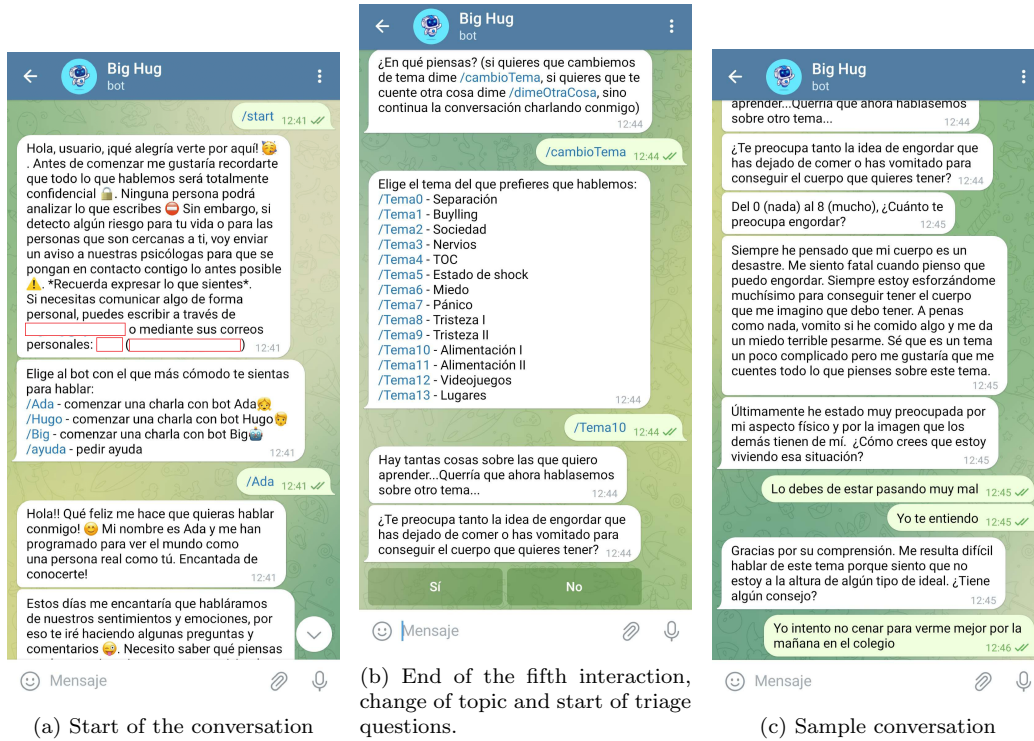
Big Hug
bot

/start 12:41

Hola, usuario, ¡qué alegría verte por aquí! 🥳. Antes de comenzar me gustaría recordarte que todo lo que hablemos será totalmente confidencial 🔒. Ninguna persona podrá analizar lo que escribes ⛔ Sin embargo, si detecto algún riesgo para tu vida o para las personas que son cercanas a ti, voy enviar un aviso a nuestras psicólogas para que se pongan en contacto contigo lo antes posible ⚠️. *Recuerda expresar lo que sientes*. Si necesitas comunicar algo de forma personal, puedes escribir a través de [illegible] o mediante sus correos personales: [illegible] ([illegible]) 12:41

Elige al bot con el que más cómodo te sientas para hablar:
/Ada - comenzar una charla con bot Ada
/Hugo - comenzar una charla con bot Hugo
/Big - comenzar una charla con bot Big
/ayuda - pedir ayuda 12:41

/Ada 12:41

Hola!! Qué feliz me hace que quieras hablar conmigo! 😊 Mi nombre es Ada y me han programado para ver el mundo como una persona real como tú. Encantada de conocerte! 12:41

Estos días me encantaría que habláramos de nuestros sentimientos y emociones, por eso te iré haciendo algunas preguntas y comentarios 😜. Necesito saber qué piensas

Mensaje

(a) Start of the conversation

Big Hug
bot

¿En qué piensas? (si quieres que cambiemos de tema dime /cambioTema, si quieres que te cuente otra cosa dime /dimeOtraCosa, sino continua la conversación charlando conmigo) 12:44

/cambioTema 12:44

Elige el tema del que prefieres que hablemos:
/Tema0 - Separación
/Tema1 - Buylling
/Tema2 - Sociedad
/Tema3 - Nervios
/Tema4 - TOC
/Tema5 - Estado de shock
/Tema6 - Miedo
/Tema7 - Pánico
/Tema8 - Tristeza I
/Tema9 - Tristeza II
/Tema10 - Alimentación I
/Tema11 - Alimentación II
/Tema12 - Videojuegos
/Tema13 - Lugares 12:44

/Tema10 12:44

Hay tantas cosas sobre las que quiero aprender...Querría que ahora hablasemos sobre otro tema... 12:44

¿Te preocupa tanto la idea de engordar que has dejado de comer o has vomitado para conseguir el cuerpo que quieres tener? 12:44

Sí
No

Mensaje

(b) End of the fifth interaction, change of topic and start of triage questions.

Big Hug
bot

aprender...Querría que ahora hablasemos sobre otro tema... 12:44

¿Te preocupa tanto la idea de engordar que has dejado de comer o has vomitado para conseguir el cuerpo que quieres tener? 12:44

Del 0 (nada) al 8 (mucho), ¿Cuánto te preocupa engordar? 12:45

Siempre he pensado que mi cuerpo es un desastre. Me siento fatal cuando pienso que puedo engordar. Siempre estoy esforzándome muchísimo para conseguir tener el cuerpo que me imagino que debo tener. A penas como nada, vomito si he comido algo y me da un miedo terrible pesarme. Sé que es un tema un poco complicado pero me gustaría que me cuentes todo lo que pienses sobre este tema. 12:45

Últimamente he estado muy preocupada por mi aspecto físico y por la imagen que los demás tienen de mí. ¿Cómo crees que estoy viviendo esa situación? 12:45

Lo debes de estar pasando muy mal 12:45

Yo te entiendo 12:45

Gracias por su comprensión. Me resulta difícil hablar de este tema porque siento que no estoy a la altura de algún tipo de ideal. ¿Tiene algún consejo? 12:45

Yo intento no cenar para verme mejor por la mañana en el colegio 12:46

Mensaje

(c) Sample conversation